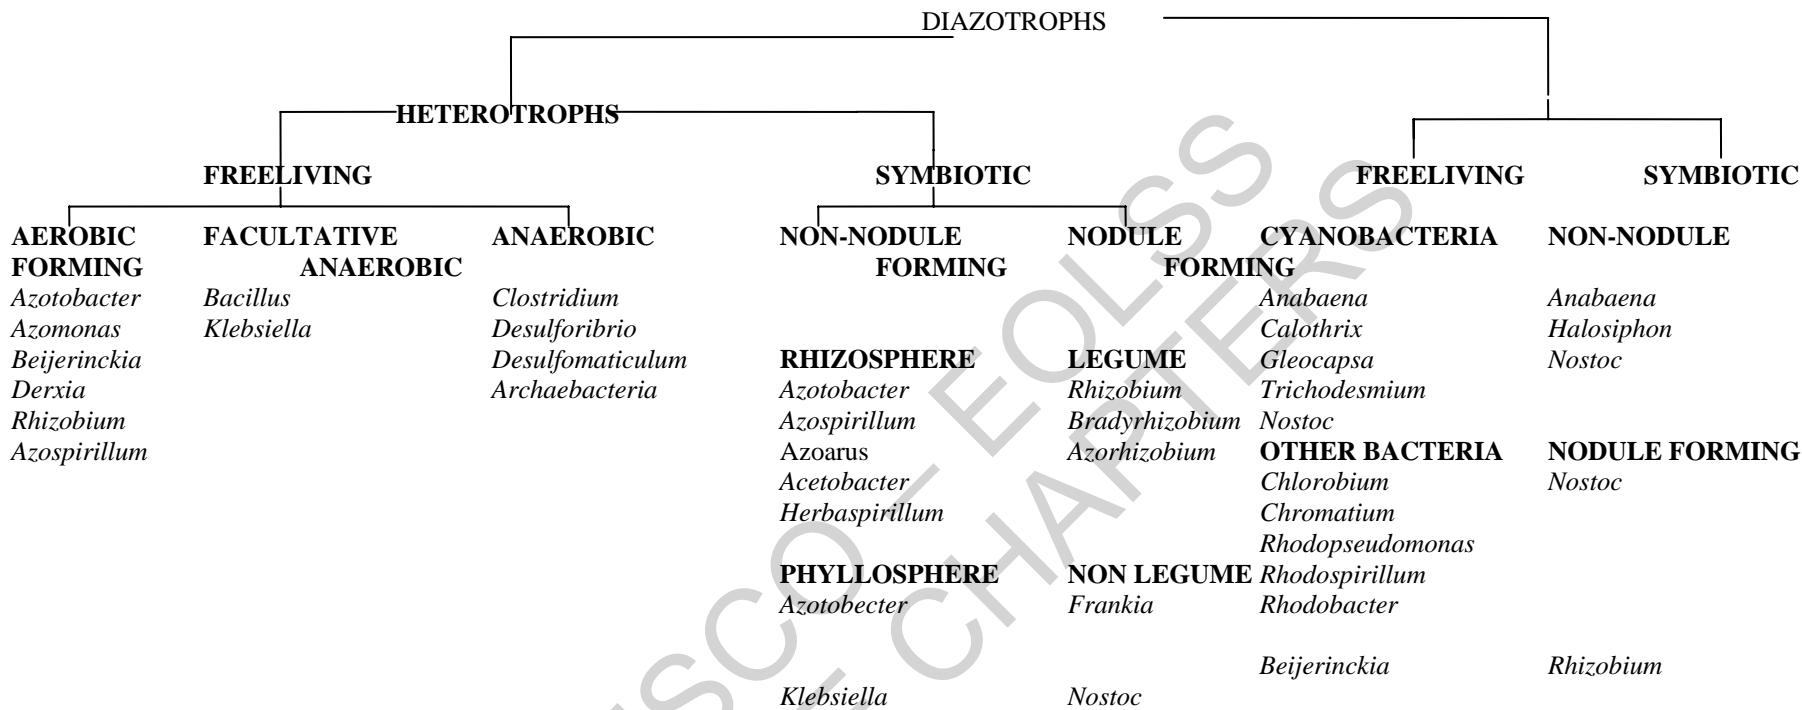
DIAZOTROPHS

HETEROTROPHS

FREELIVING

AEROBIC FORMING
*Azotobacter*
*Azomonas*
*Beijerinckia*
*Derxia*
*Rhizobium*
*Azospirillum*

FACULTATIVE ANAEROBIC
*Bacillus*
*Klebsiella*

ANAEROBIC
*Clostridium*
*Desulforibrio*
*Desulfomaticulum*
*Archaebacteria*

SYMBIOTIC

NON-NODULE FORMING

RHIZOSPHERE
*Azotobacter*
*Azospirillum*
Azoarus
*Acetobacter*
*Herbaspirillum*

PHYLLOSPHERE
*Azotobecter*

*Klebsiella*

NODULE FORMING

LEGUME
*Rhizobium*
*Bradyrhizobium*
*Azorhizobium*

NON LEGUME
*Frankia*

*Nostoc*

FREELIVING

CYANOBACTERIA
*Anabaena*
*Calothrix*
*Gleocapsa*
*Trichodesmium*
*Nostoc*

OTHER BACTERIA
*Chlorobium*
*Chromatium*
*Rhodopseudomonas*
*Rhodospirillum*
*Rhodobacter*

*Beijerinckia*

SYMBIOTIC

NON-NODULE
*Anabaena*
*Halosiphon*
*Nostoc*

NODULE FORMING
*Nostoc*

*Rhizobium*

UNESCO – EOLSS SAMPLE CHAPTERS